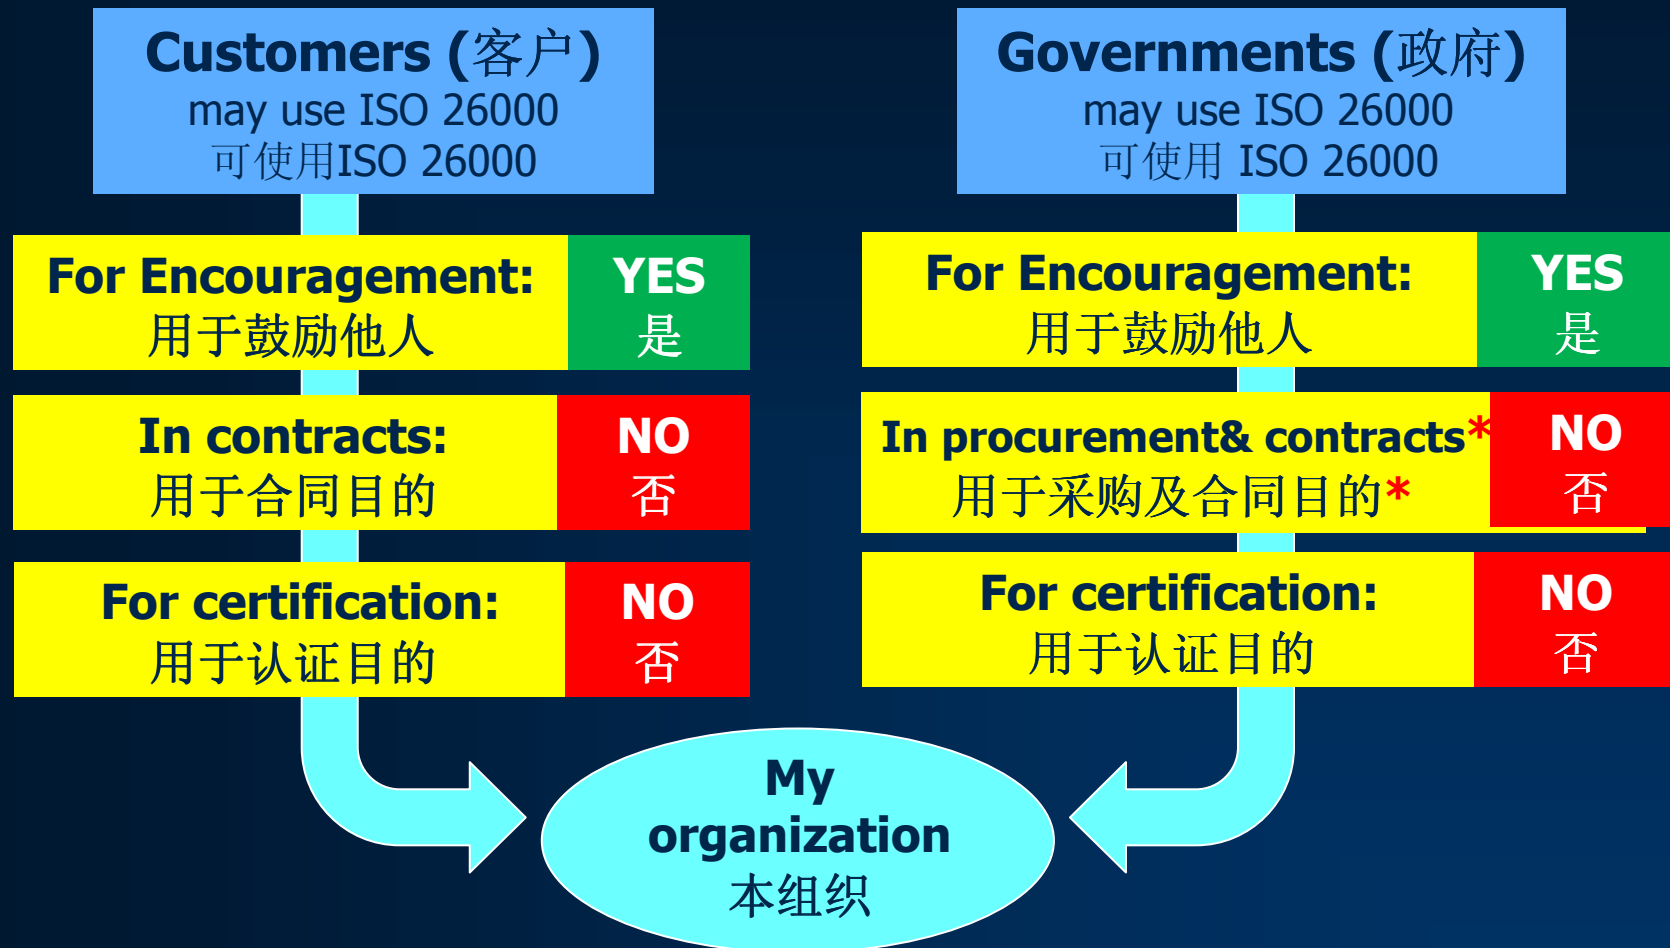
Customers (客户)
may use ISO 26000
可使用ISO 26000

For Encouragement:
用于鼓励他人

YES
是

In contracts:
用于合同目的

NO
否

For certification:
用于认证目的

NO
否

Governments (政府)
may use ISO 26000
可使用 ISO 26000

For Encouragement:
用于鼓励他人

YES
是

In procurement& contracts*
用于采购及合同目的*

NO
否

For certification:
用于认证目的

NO
否

My organization
本组织